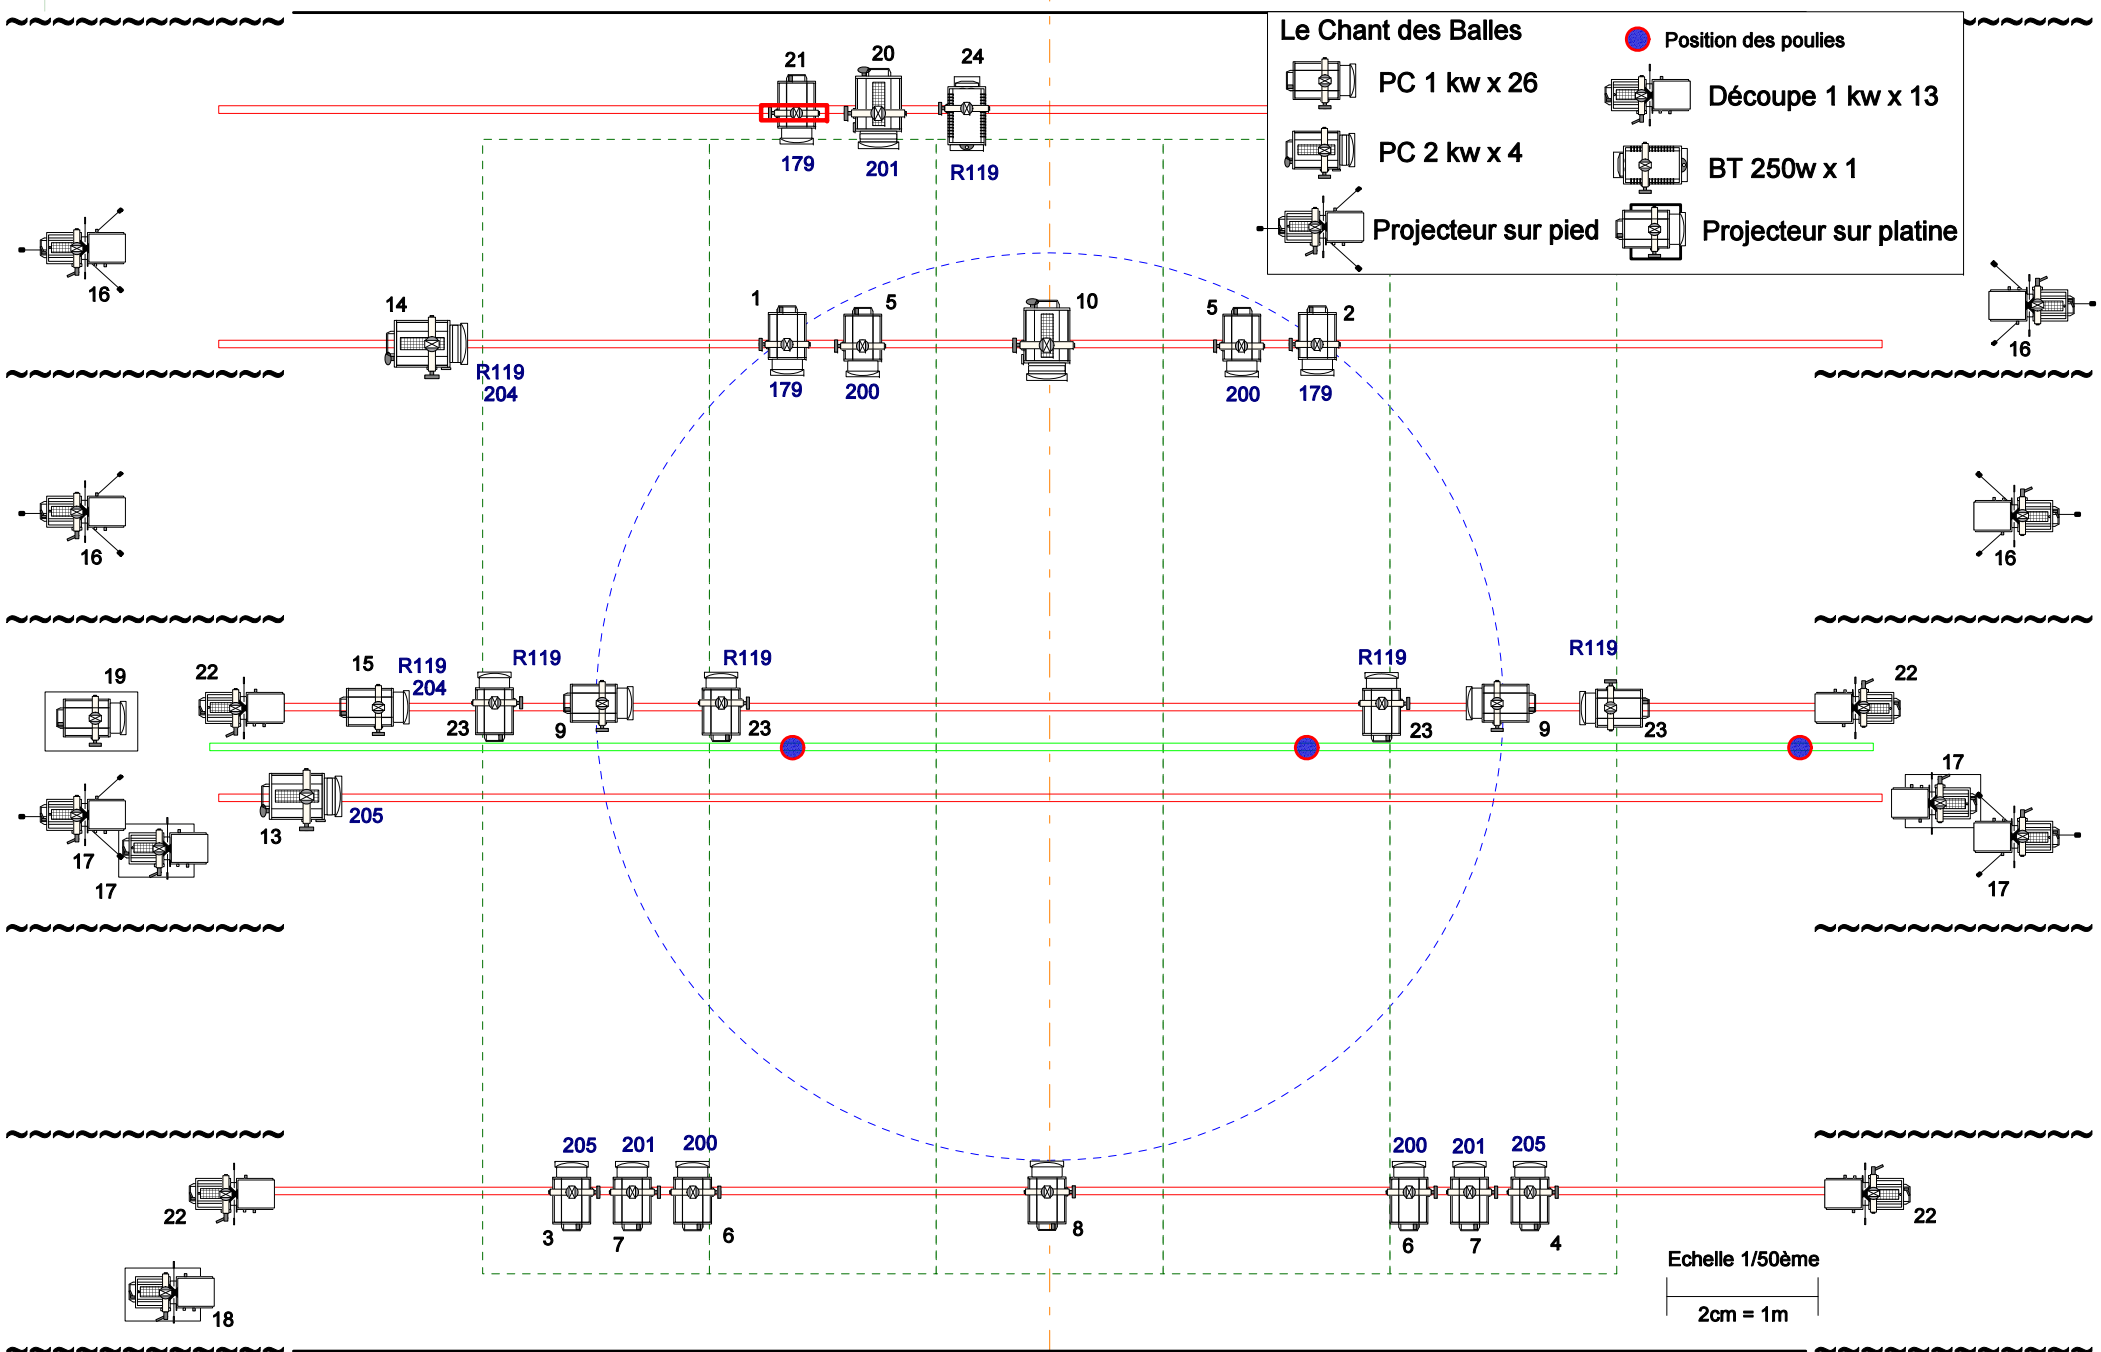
Le Chant des Balles

Position des poulies

PC 1 kw x 26

Découpe 1 kw x 13

PC 2 kw x 4

BT 250w x 1

Projecteur sur pied

Projecteur sur platine

21 20 24
179 201 R119

16

14
R119
204

1 5 10 5 2
179 200 200 179

16

16

16

19 22 15 R119 204 R119 R119 R119 R119 22
23 9 23 23 9 23

17
13 205
17 17 17

205 201 200 200 201 205
22 3 7 6 8 6 7 4 22

18

Echelle 1/50ème
2cm = 1m